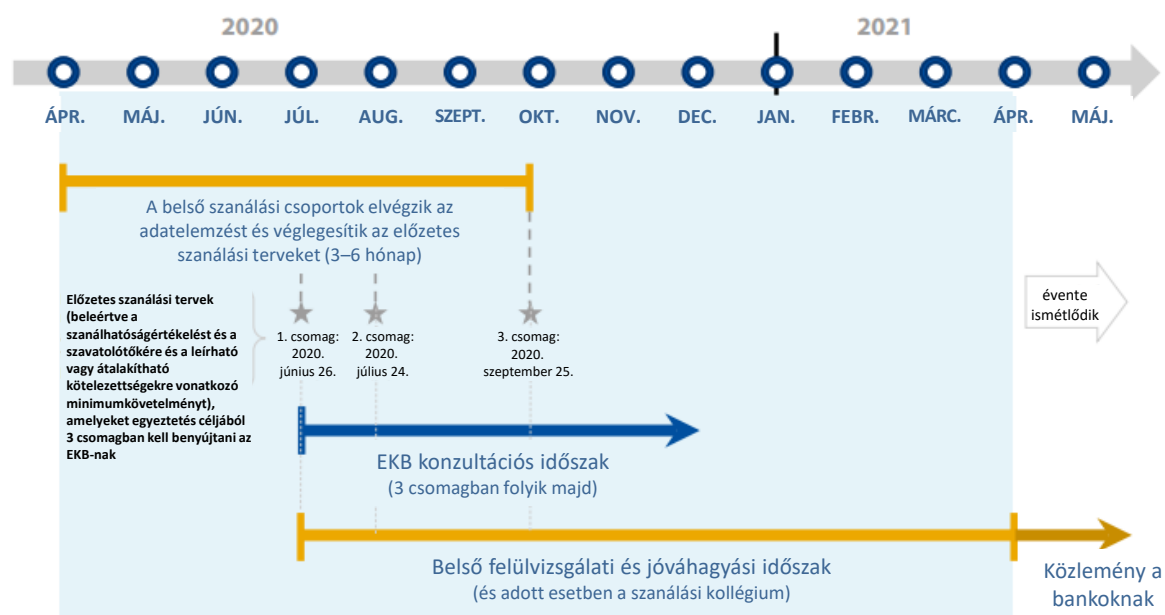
2020

2021

ÁPR. MÁJ. JÚN. JÚL. AUG. SZEPT. OKT. NOV. DEC. JAN. FEBR. MÁRC. ÁPR. MÁJ.

A belső szanálási csoportok elvégzik az adatelemzést és véglegesítik az előzetes szanálási terveket (3–6 hónap)

Előzetes szanálási tervek (beleértve a szanálhatóságértékelést és a szavatolótőkére és a leírható vagy átalakítható kötelezettségekre vonatkozó minimumkövetelményt), amelyeket egyeztetés céljából 3 csomagban kell benyújtani az EKB-nak

1. csomag: 2020. június 26.

2. csomag: 2020. július 24.

3. csomag: 2020. szeptember 25.

évente ismétlődik

EKB konzultációs időszak (3 csomagban folyik majd)

Belső felülvizsgálati és jóváhagyási időszak (és adott esetben a szanálási kollégium)

Közlemény a bankoknak